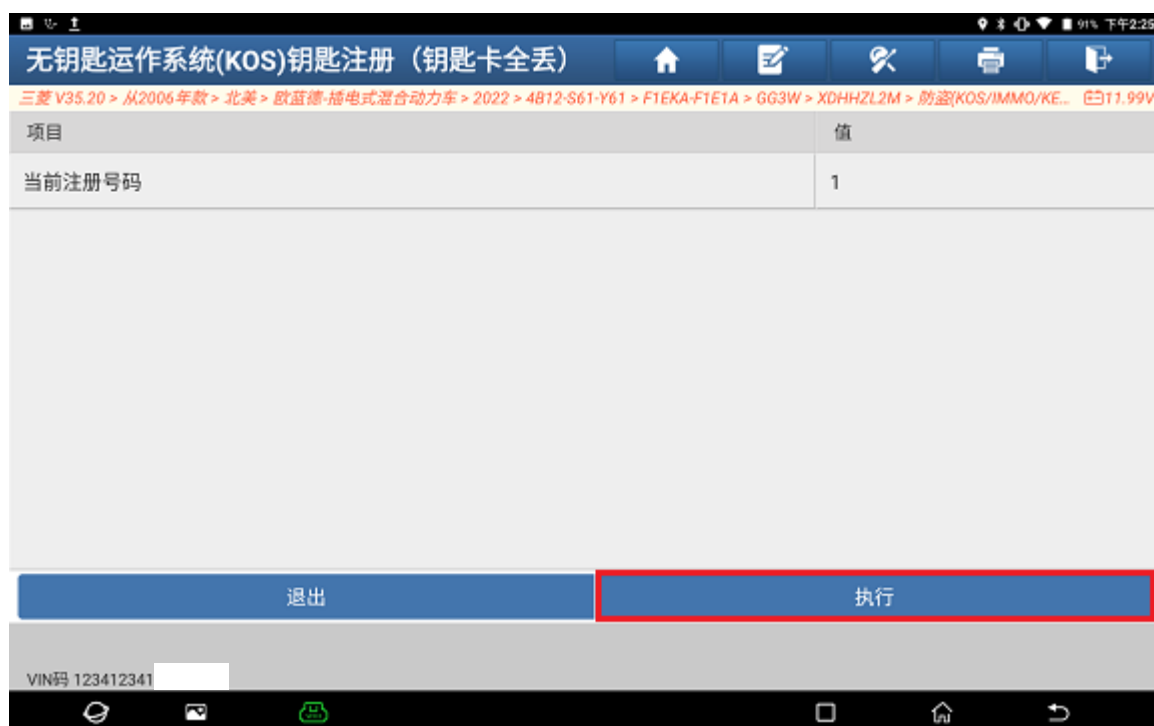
91% 下午2:25

无钥匙运作系统(KOS)钥匙注册（钥匙卡全丢）

三菱 V35.20 > 从2006年款 > 北美 > 欧蓝德-插电式混合动力车 > 2022 > 4B12-S61-Y61 > F1EKA-F1E1A > GG3W > XDHHZL2M > 防盗(KOS/IMMO/KE... 11.99V

| 项目 | 值 |
|---|---|
| 当前注册号码 | 1 |

退出

执行

VIN码 123412341